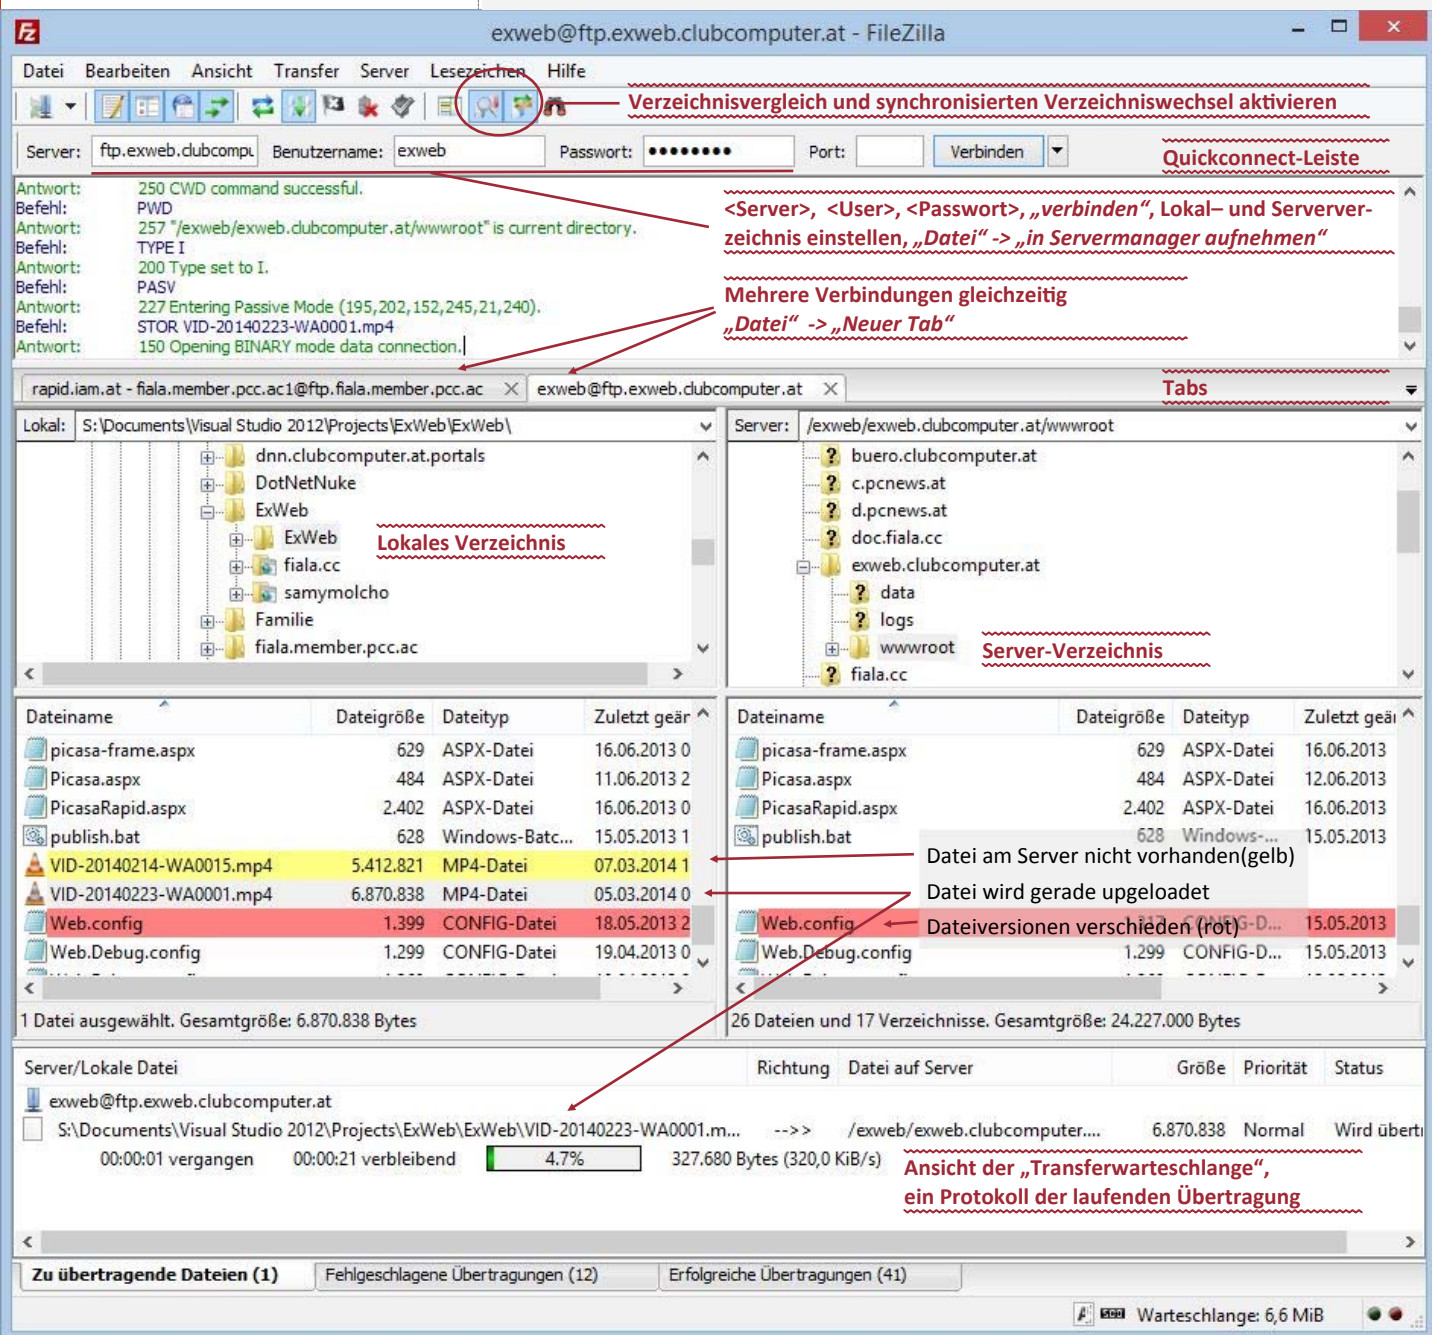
exweb@ftp.exweb.clubcomputer.at - FileZilla

Datei Bearbeiten Ansicht Transfer Server Lesezeichen Hilfe

Verzeichnisvergleich und synchronisierten Verzeichniswechsel aktivieren

Server: ftp.exweb.clubcompu Benutzername: exweb Passwort: •••••••• Port: Verbinden

Quickconnect-Leiste

Antwort: 250 CWD command successful.
Befehl: PWD
Antwort: 257 "/exweb/exweb.clubcomputer.at/wwwroot" is current directory.
Befehl: TYPE I
Antwort: 200 Type set to I.
Befehl: PASV
Antwort: 227 Entering Passive Mode (195,202,152,245,21,240).
Befehl: STOR VID-20140223-WA0001.mp4
Antwort: 150 Opening BINARY mode data connection.

<Server>, <User>, <Passwort>, „verbinden“, Lokal– und Serververzeichnis einstellen, „Datei“ -> „in Servermanager aufnehmen“

Mehrere Verbindungen gleichzeitig „Datei“ -> „Neuer Tab“

rapid.iam.at - fiala.member.pcc.ac1@ftp.fiala.member.pcc.ac | exweb@ftp.exweb.clubcomputer.at

Tabs

Lokal: S:\Documents\Visual Studio 2012\Projects\ExWeb\ExWeb\

dnn.clubcomputer.at.portals
DotNetNuke
ExWeb
ExWeb
fiala.cc
samymolcho
Familie
fiala.member.pcc.ac

Lokales Verzeichnis

Server: /exweb/exweb.clubcomputer.at/wwwroot

buero.clubcomputer.at
c.pcnews.at
d.pcnews.at
doc.fiala.cc
exweb.clubcomputer.at
data
logs
wwwroot
fiala.cc

Server-Verzeichnis

| Dateiname | Dateigröße | Dateityp | Zuletzt geär |
|---|---|---|---|
| picasa-frame.aspx | 629 | ASPX-Datei | 16.06.2013 0 |
| Picasa.aspx | 484 | ASPX-Datei | 11.06.2013 2 |
| PicasaRapid.aspx | 2.402 | ASPX-Datei | 16.06.2013 0 |
| publish.bat | 628 | Windows-Batc... | 15.05.2013 1 |
| VID-20140214-WA0015.mp4 | 5.412.821 | MP4-Datei | 07.03.2014 1 |
| VID-20140223-WA0001.mp4 | 6.870.838 | MP4-Datei | 05.03.2014 0 |
| Web.config | 1.399 | CONFIG-Datei | 18.05.2013 2 |
| Web.Debug.config | 1.299 | CONFIG-Datei | 19.04.2013 0 |

| Dateiname | Dateigröße | Dateityp | Zuletzt geä |
|---|---|---|---|
| picasa-frame.aspx | 629 | ASPX-Datei | 16.06.2013 |
| Picasa.aspx | 484 | ASPX-Datei | 12.06.2013 |
| PicasaRapid.aspx | 2.402 | ASPX-Datei | 16.06.2013 |
| publish.bat | 628 | Windows-... | 15.05.2013 |
| Web.config | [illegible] | CONFIG-D... | 15.05.2013 |
| Web.Debug.config | 1.299 | CONFIG-D... | 15.05.2013 |

Datei am Server nicht vorhanden(gelb)
Datei wird gerade upgeloadet
Dateiversionen verschieden (rot)

1 Datei ausgewählt. Gesamtgröße: 6.870.838 Bytes
26 Dateien und 17 Verzeichnisse. Gesamtgröße: 24.227.000 Bytes

| Server/Lokale Datei | Richtung | Datei auf Server | Größe | Priorität | Status |
|---|---|---|---|---|---|
| exweb@ftp.exweb.clubcomputer.at | | | | | |
| S:\Documents\Visual Studio 2012\Projects\ExWeb\ExWeb\VID-20140223-WA0001.m... | -->> | /exweb/exweb.clubcomputer.... | 6.870.838 | Normal | Wird übert |
| 00:00:01 vergangen 00:00:21 verbleibend 4.7% | | 327.680 Bytes (320,0 KiB/s) | | | |

Ansicht der „Transferwarteschlange“, ein Protokoll der laufenden Übertragung

Zu übertragende Dateien (1) | Fehlgeschlagene Übertragungen (12) | Erfolgreiche Übertragungen (41)

Warteschlange: 6,6 MiB